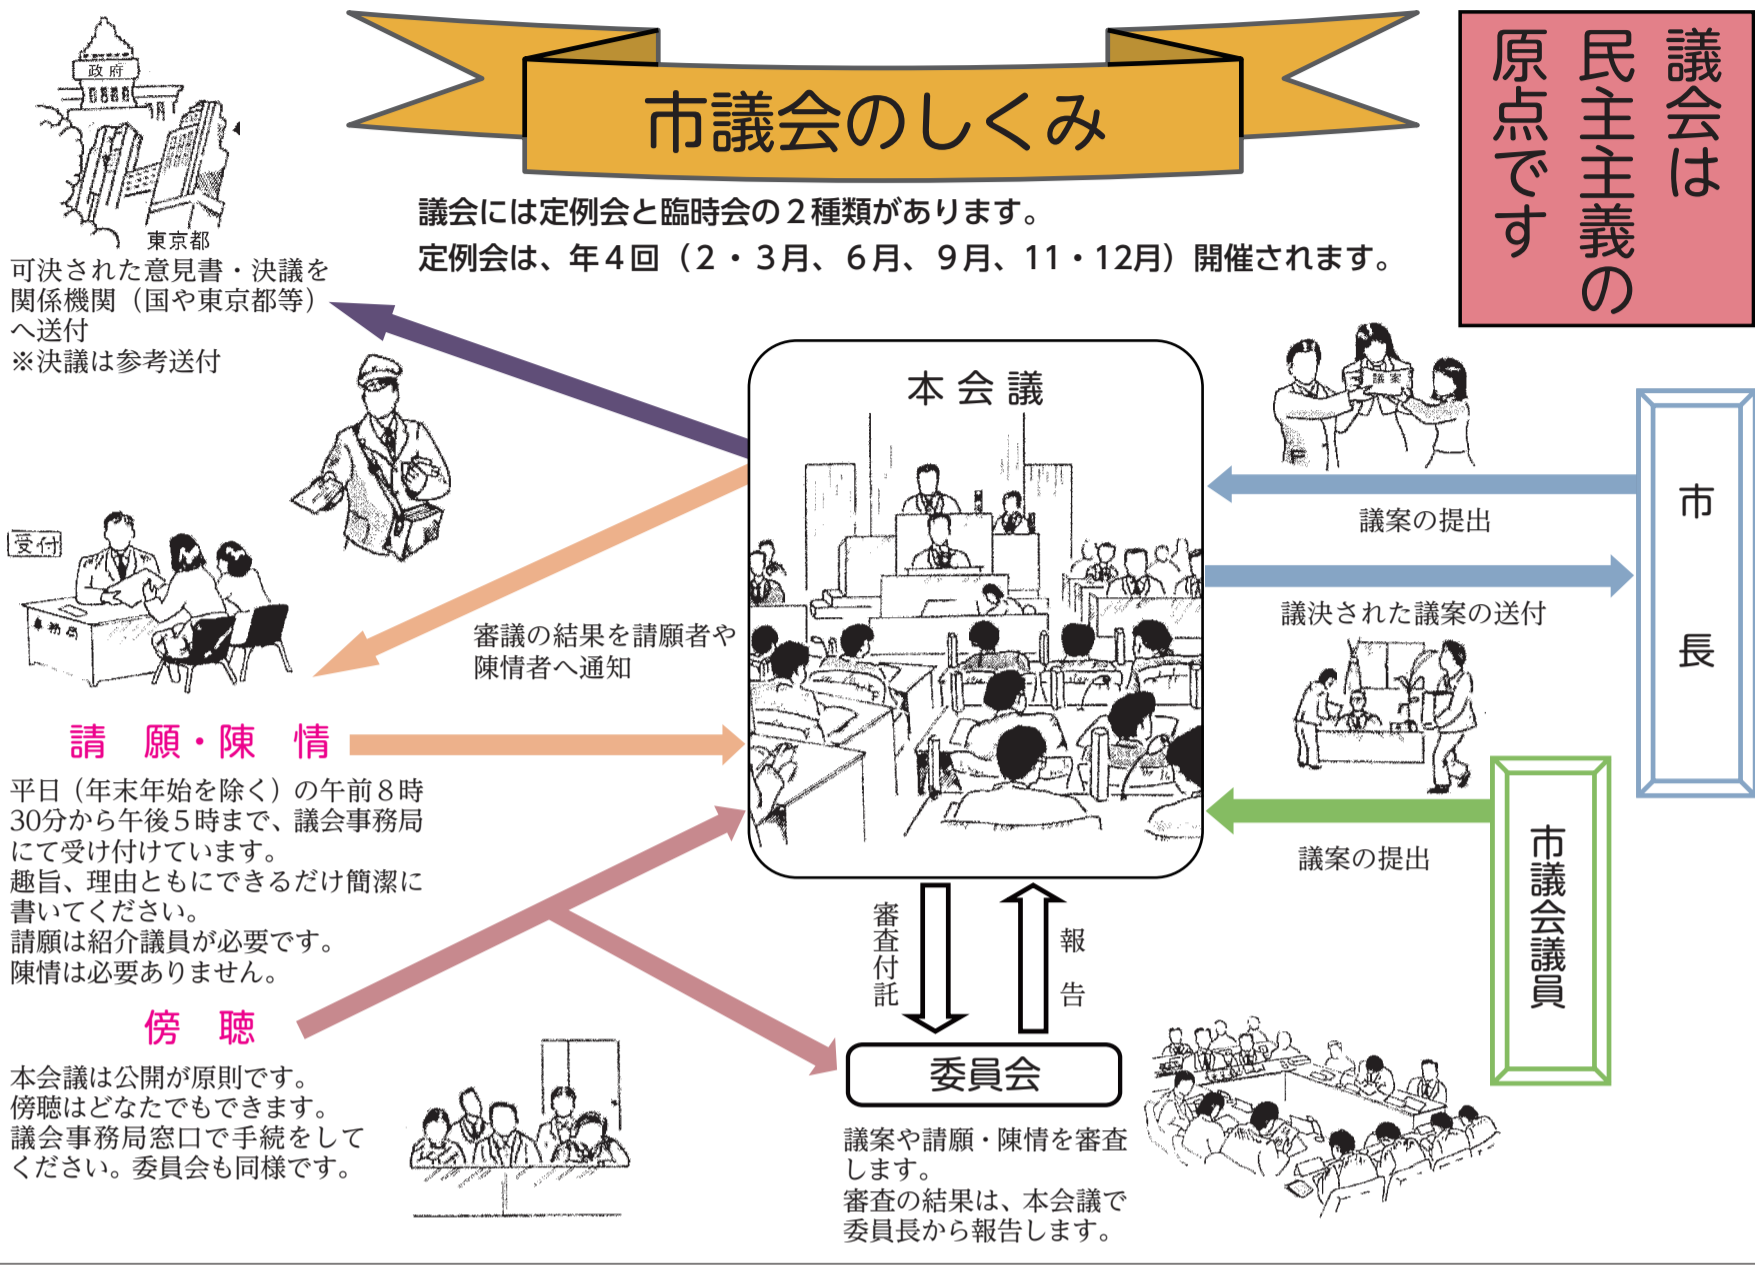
市議会のしくみ

議会は民主主義の原点です

議会には定例会と臨時会の２種類があります。
定例会は、年４回（２・３月、６月、９月、11・12月）開催されます。

政府

東京都

可決された意見書・決議を関係機関（国や東京都等）へ送付
※決議は参考送付

受付

事務局

本会議

議案

議案の提出

議決された議案の送付

市長

審議の結果を請願者や陳情者へ通知

請願・陳情

平日（年末年始を除く）の午前８時30分から午後５時まで、議会事務局にて受け付けています。
趣旨、理由ともにできるだけ簡潔に書いてください。
請願は紹介議員が必要です。
陳情は必要ありません。

議案の提出

市議会議員

審査付託

報告

傍聴

本会議は公開が原則です。
傍聴はどなたでもできます。
議会事務局窓口で手続をしてください。委員会も同様です。

委員会

議案や請願・陳情を審査します。
審査の結果は、本会議で委員長から報告します。